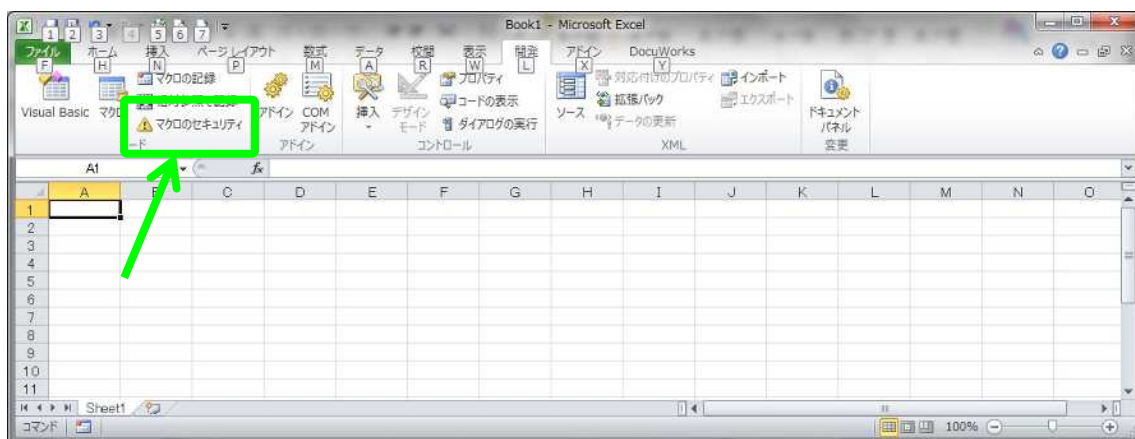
1 2 3 4 5 6 7
Book1 - Microsoft Excel
ファイル F
ホーム H
挿入 N
ページ レイアウト P
数式 M
データ A
校閲 R
表示 W
開発 L
アドイン X
DocuWorks Y

Visual Basic
マクロ
マクロの記録
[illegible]
マクロのセキュリティ
ード
アドイン
COM アドイン
アドイン
挿入
デザイン モード
プロパティ
コードの表示
ダイアログの実行
コントロール
ソース
対応付けのプロパティ
拡張パック
データの更新
インポート
エクスポート
XML
ドキュメント パネル
変更

A1
$f_x$

| | A | B | C | D | E | F | G | H | I | J | K | L | M | N | O |
|---|---|---|---|---|---|---|---|---|---|---|---|---|---|---|---|
| 1 | | | | | | | | | | | | | | | |
| 2 | | | | | | | | | | | | | | | |
| 3 | | | | | | | | | | | | | | | |
| 4 | | | | | | | | | | | | | | | |
| 5 | | | | | | | | | | | | | | | |
| 6 | | | | | | | | | | | | | | | |
| 7 | | | | | | | | | | | | | | | |
| 8 | | | | | | | | | | | | | | | |
| 9 | | | | | | | | | | | | | | | |
| 10 | | | | | | | | | | | | | | | |
| 11 | | | | | | | | | | | | | | | |

Sheet1
コマンド
100%